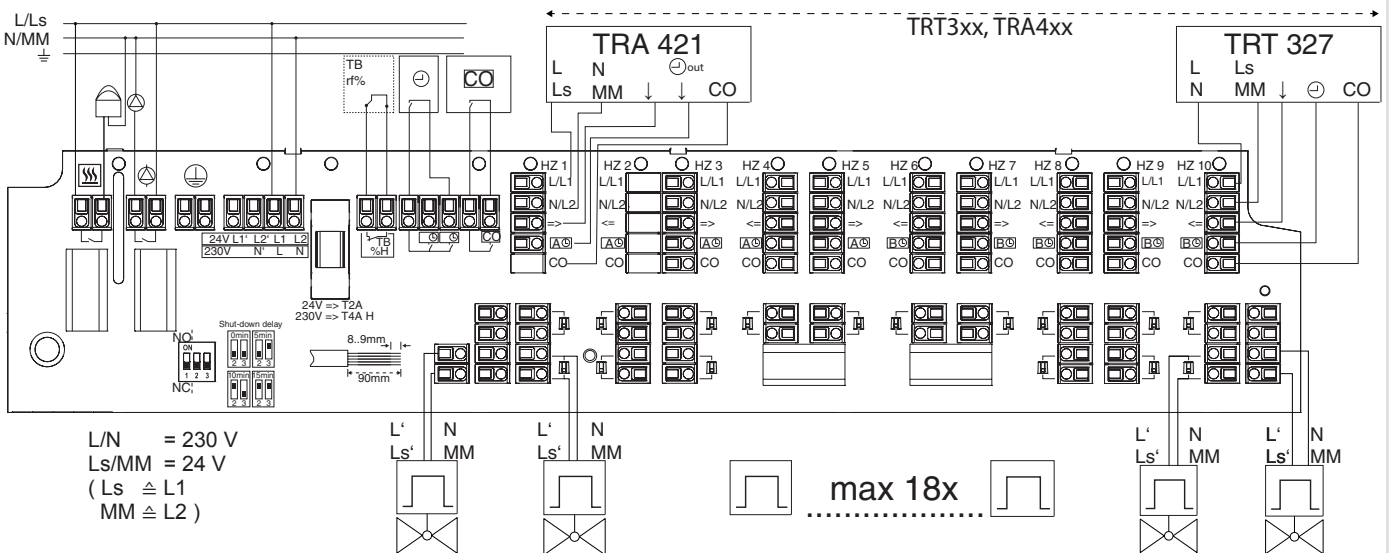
L/Ls
N/MM

TRT3xx, TRA4xx

TRA 421
L N ⊖out
Ls MM ↓ ↓ CO

TRT 327
L Ls
N MM ↓ ⊖ CO

TB
rf%

CO

HZ 1 HZ 2 HZ 3 HZ 4 HZ 5 HZ 6 HZ 7 HZ 8 HZ 9 HZ 10

L/L1 L/L1 L/L1 L/L1 L/L1 L/L1 L/L1 L/L1 L/L1 L/L1
N/L2 N/L2 N/L2 N/L2 N/L2 N/L2 N/L2 N/L2 N/L2 N/L2
=> <= => <= => <= => <= => <=
A A A A A B B B B B
CO CO CO CO CO CO CO CO CO CO

24V L1' L2' L1 L2
230V N' L N

TB
%H

24V => T2A
230V => T4A H

Shut-down delay
0min 5min
10min 15min

NO
ON
1 2 3
NC

8..9mm
90mm

L/N = 230 V
Ls/MM = 24 V
( Ls ≙ L1
MM ≙ L2 )

L' N
Ls' MM

L' N
Ls' MM

max 18x

L' N
Ls' MM

L' N
Ls' MM